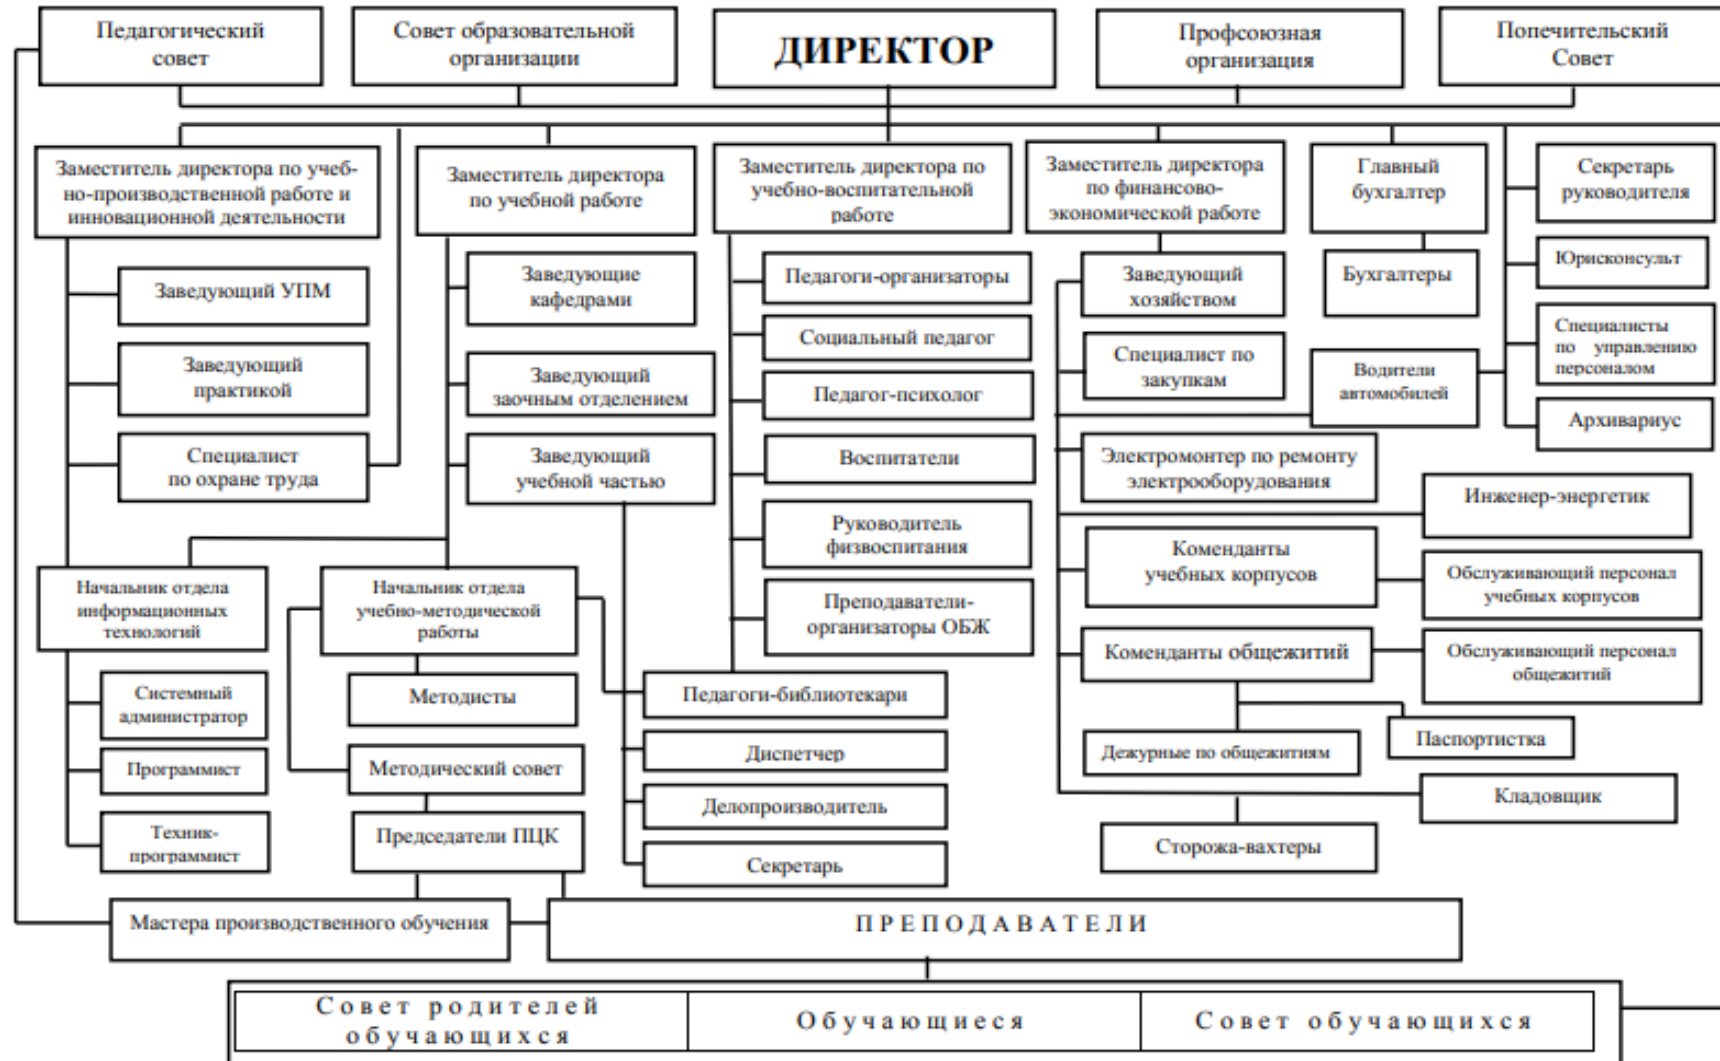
Педагогический совет

Совет образовательной организации

ДИРЕКТОР

Профсоюзная организация

Попечительский Совет

Заместитель директора по учебно-производственной работе и инновационной деятельности

Заведующий УПМ

Заведующий практикой

Специалист по охране труда

Заместитель директора по учебной работе

Заведующие кафедрами

Заведующий заочным отделением

Заведующий учебной частью

Заместитель директора по учебно-воспитательной работе

Педагоги-организаторы

Социальный педагог

Педагог-психолог

Воспитатели

Руководитель физвоспитания

Преподаватели-организаторы ОБЖ

Заместитель директора по финансово-экономической работе

Заведующий хозяйством

Специалист по закупкам

Электромонтер по ремонту электрооборудования

Коменданты учебных корпусов

Коменданты общежитий

Дежурные по общежитиям

Сторожа-вахтеры

Главный бухгалтер

Бухгалтеры

Водители автомобилей

Секретарь руководителя

Юрисконсульт

Специалисты по управлению персоналом

Архивариус

Инженер-энергетик

Обслуживающий персонал учебных корпусов

Обслуживающий персонал общежитий

Паспортистка

Кладовщик

Начальник отдела информационных технологий

Системный администратор

Программист

Техник-программист

Начальник отдела учебно-методической работы

Методисты

Методический совет

Председатели ПЦК

Педагоги-библиотекари

Диспетчер

Делопроизводитель

Секретарь

Мастера производственного обучения

ПРЕПОДАВАТЕЛИ

| Совет родителей обучающихся | Обучающиеся | Совет обучающихся |